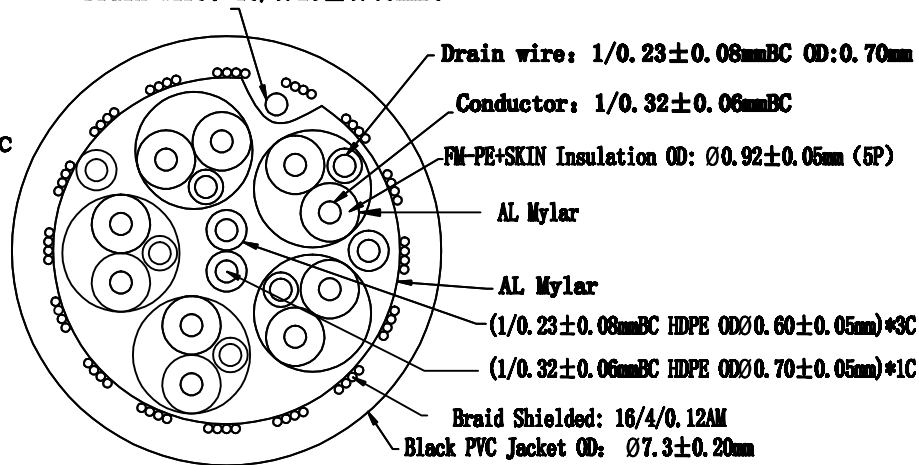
C

Drain wire：1/0.23±0.08mmBC OD:0.70mm

Conductor：1/0.32±0.06mmBC

FM-PE+SKIN Insulation OD: Ø0.92±0.05mm (5P)

AL Mylar

AL Mylar

(1/0.23±0.08mmBC HDPE ODØ0.60±0.05mm)*3C

(1/0.32±0.06mmBC HDPE ODØ0.70±0.05mm)*1C

Braid Shielded: 16/4/0.12AM

Black PVC Jacket OD: Ø7.3±0.20mm